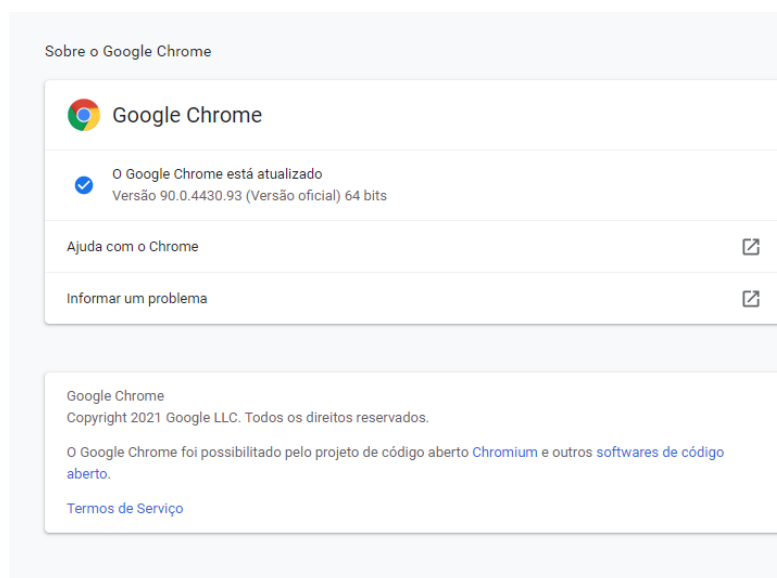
Sobre o Google Chrome

Google Chrome

O Google Chrome está atualizado
Versão 90.0.4430.93 (Versão oficial) 64 bits

Ajuda com o Chrome

Informar um problema

Google Chrome
Copyright 2021 Google LLC. Todos os direitos reservados.

O Google Chrome foi possibilitado pelo projeto de código aberto Chromium e outros softwares de código aberto.

Termos de Serviço